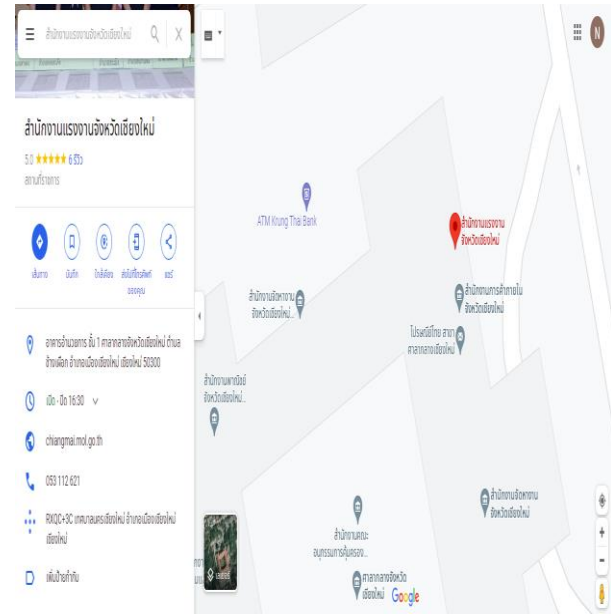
สำนักงานแรงงานจังหวัดเชียงใหม่

สำนักงานแรงงานจังหวัดเชียงใหม่

5.0 ★★★★★ 6 รีวิว

สถานที่ราชการ

เส้นทาง

บันทึก

ใกล้เคียง

ส่งไปยังโทรศัพท์ของคุณ

แชร์

อาคารอำนวยการ ชั้น 1 ศาลากลางจังหวัดเชียงใหม่ ตำบลช้างเผือก อำเภอเมืองเชียงใหม่ เชียงใหม่ 50300

เปิด · ปิด 16:30

chiangmai.mol.go.th

053 112 621

RXQC+3C เทศบาลนครเชียงใหม่ อำเภอเมืองเชียงใหม่ เชียงใหม่

เพิ่มป้ายกำกับ

ATM Krung Thai Bank

สำนักงานแรงงานจังหวัดเชียงใหม่

สำนักงานจัดหางานจังหวัดเชียงใหม่...

สำนักงานการค้าภายในจังหวัดเชียงใหม่

ไปรษณีย์ไทย สาขาศาลากลางเชียงใหม่

สำนักงานพาณิชย์จังหวัดเชียงใหม่...

สำนักงานจัดหางานจังหวัดเชียงใหม่

สำนักงานคณะอนุกรรมการคุ้มครอง...

ศาลากลางจังหวัดเชียงใหม่

เลเยอร์

Google

N